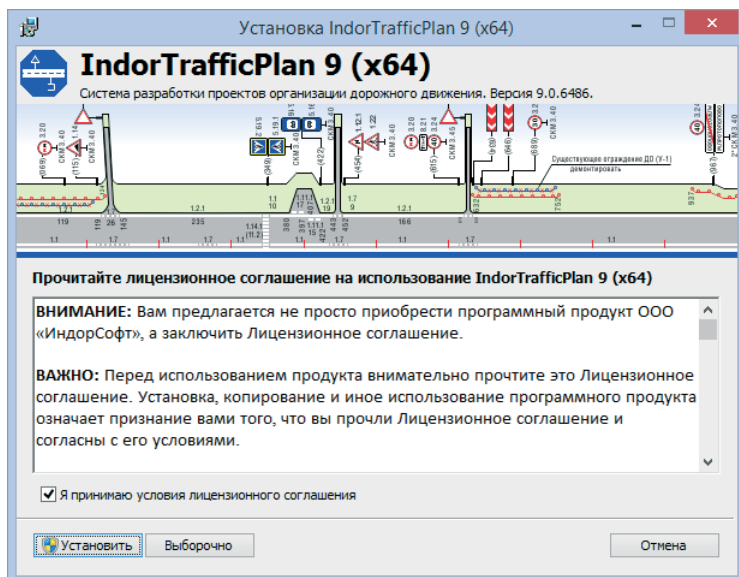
Установка IndorTrafficPlan 9 (x64)

IndorTrafficPlan 9 (x64)

Система разработки проектов организации дорожного движения. Версия 9.0.6486.

Существующее ограждение ДО (У-1) демонтировать

Прочитайте лицензионное соглашение на использование IndorTrafficPlan 9 (x64)

**ВНИМАНИЕ:** Вам предлагается не просто приобрести программный продукт ООО «ИндорСофт», а заключить Лицензионное соглашение.

**ВАЖНО:** Перед использованием продукта внимательно прочтите это Лицензионное соглашение. Установка, копирование и иное использование программного продукта означает признание вами того, что вы прочли Лицензионное соглашение и согласны с его условиями.

Я принимаю условия лицензионного соглашения

Установить | Выборочно | Отмена